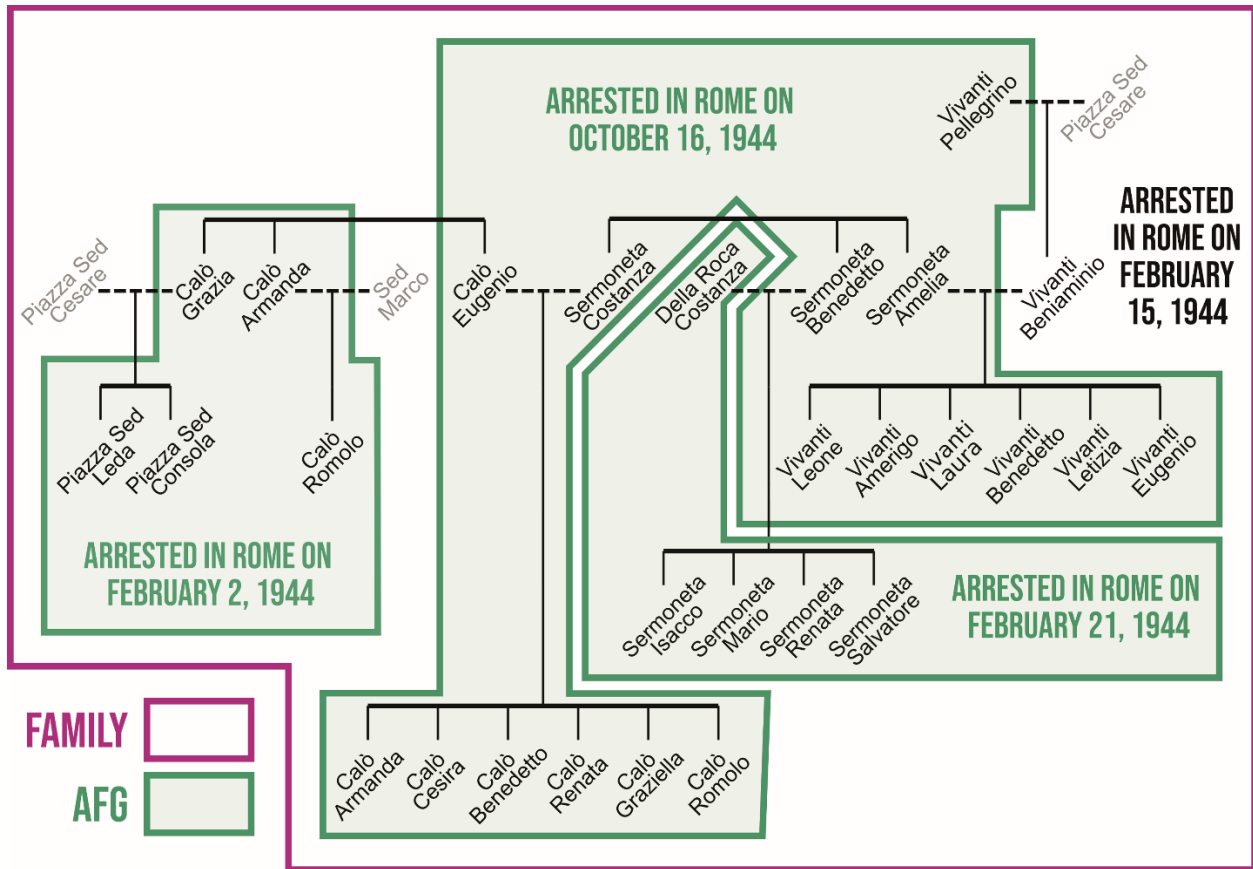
ARRESTED IN ROME ON OCTOBER 16, 1944

Vivanti Pellegrino

Piazza Sed Cesare

ARRESTED IN ROME ON FEBRUARY 15, 1944

Piazza Sed Cesare

Calò Grazia

Calò Armanda

Sed Marco

Calò Eugenio

Sermoneta Costanza

Della Roca Costanza

Sermoneta Benedetto

Sermoneta Amelia

Vivanti Beniaminio

Piazza Sed Leda

Piazza Sed Consola

Calò Romolo

Vivanti Leone

Vivanti Amerigo

Vivanti Laura

Vivanti Benedetto

Vivanti Letizia

Vivanti Eugenio

ARRESTED IN ROME ON FEBRUARY 2, 1944

Sermoneta Isacco

Sermoneta Mario

Sermoneta Renata

Sermoneta Salvatore

ARRESTED IN ROME ON FEBRUARY 21, 1944

FAMILY

AFG

Calò Armanda

Calò Cesira

Calò Benedetto

Calò Renata

Calò Graziella

Calò Romolo